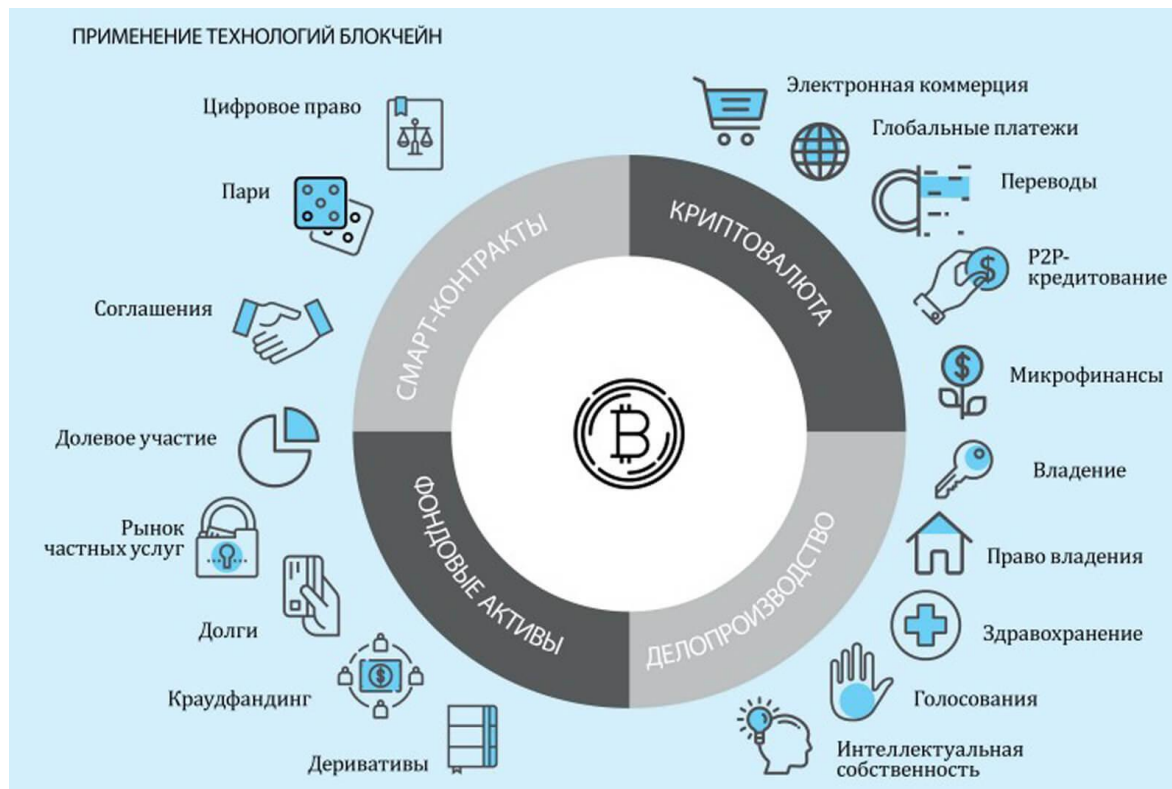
ПРИМЕНЕНИЕ ТЕХНОЛОГИЙ БЛОКЧЕЙН

Цифровое право

Пари

Соглашения

Долевое участие

Рынок частных услуг

Долги

Краудфандинг

Деривативы

СМАРТ-КОНТРАКТЫ

КРИПТОВАЛЮТА

ФОНДОВЫЕ АКТИВЫ

ДЕЛОПРОИЗВОДСТВО

Электронная коммерция

Глобальные платежи

Переводы

P2P-кредитование

Микрофинансы

Владение

Право владения

Здравохранение

Голосования

Интеллектуальная собственность